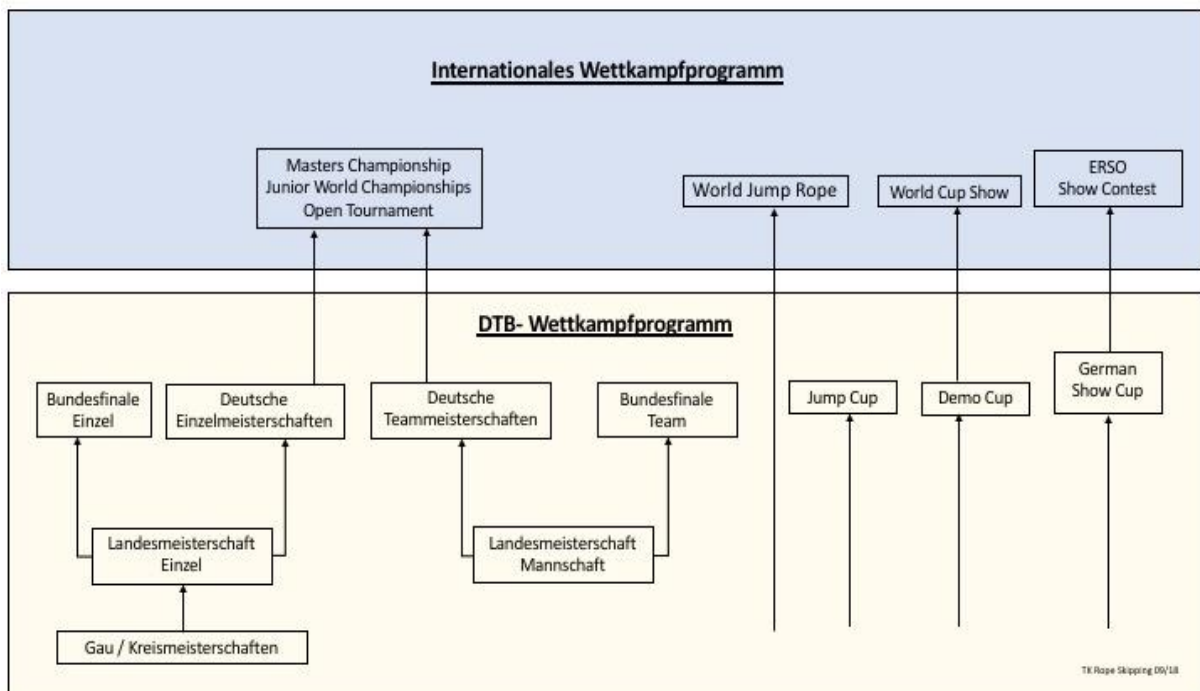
Internationales Wettkampfprogramm

Masters Championship
Junior World Championships
Open Tournament

World Jump Rope

World Cup Show

ERSO
Show Contest

DTB- Wettkampfprogramm

Bundesfinale
Einzel

Deutsche
Einzelmeisterschaften

Deutsche
Teammeisterschaften

Bundesfinale
Team

Jump Cup

Demo Cup

German
Show Cup

Landesmeisterschaft
Einzel

Landesmeisterschaft
Mannschaft

Gau / Kreismeisterschaften

TK Rope Skipping 09/18